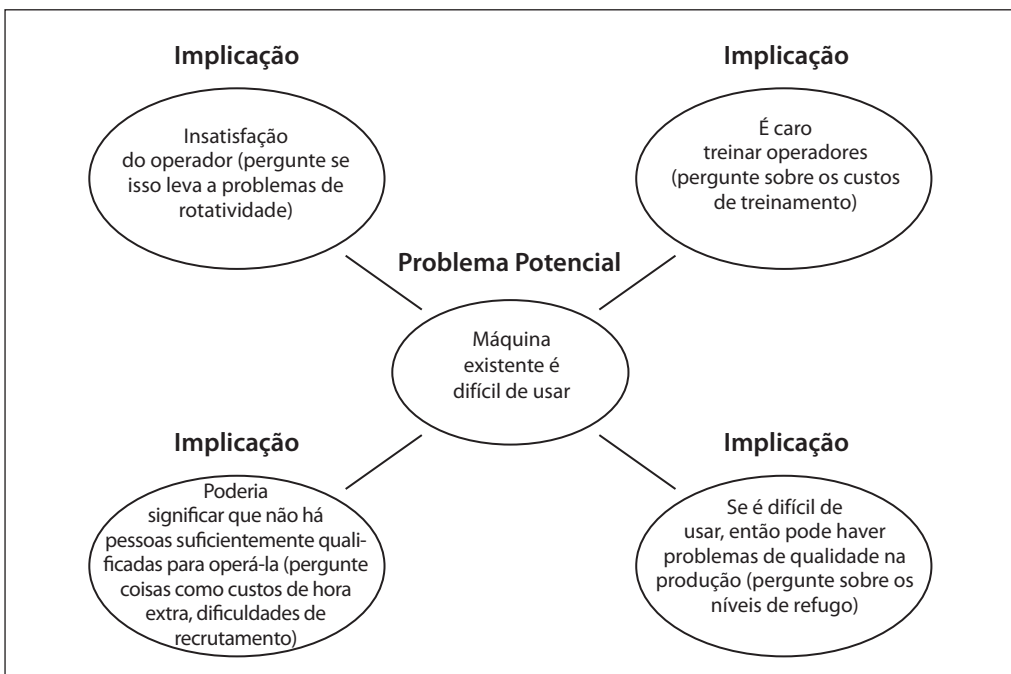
Implicação

Insatisfação do operador (pergunte se isso leva a problemas de rotatividade)

Implicação

É caro treinar operadores (pergunte sobre os custos de treinamento)

Problema Potencial

Máquina existente é difícil de usar

Implicação

Poderia significar que não há pessoas suficientemente qualificadas para operá-la (pergunte coisas como custos de hora extra, dificuldades de recrutamento)

Implicação

Se é difícil de usar, então pode haver problemas de qualidade na produção (pergunte sobre os níveis de refugo)